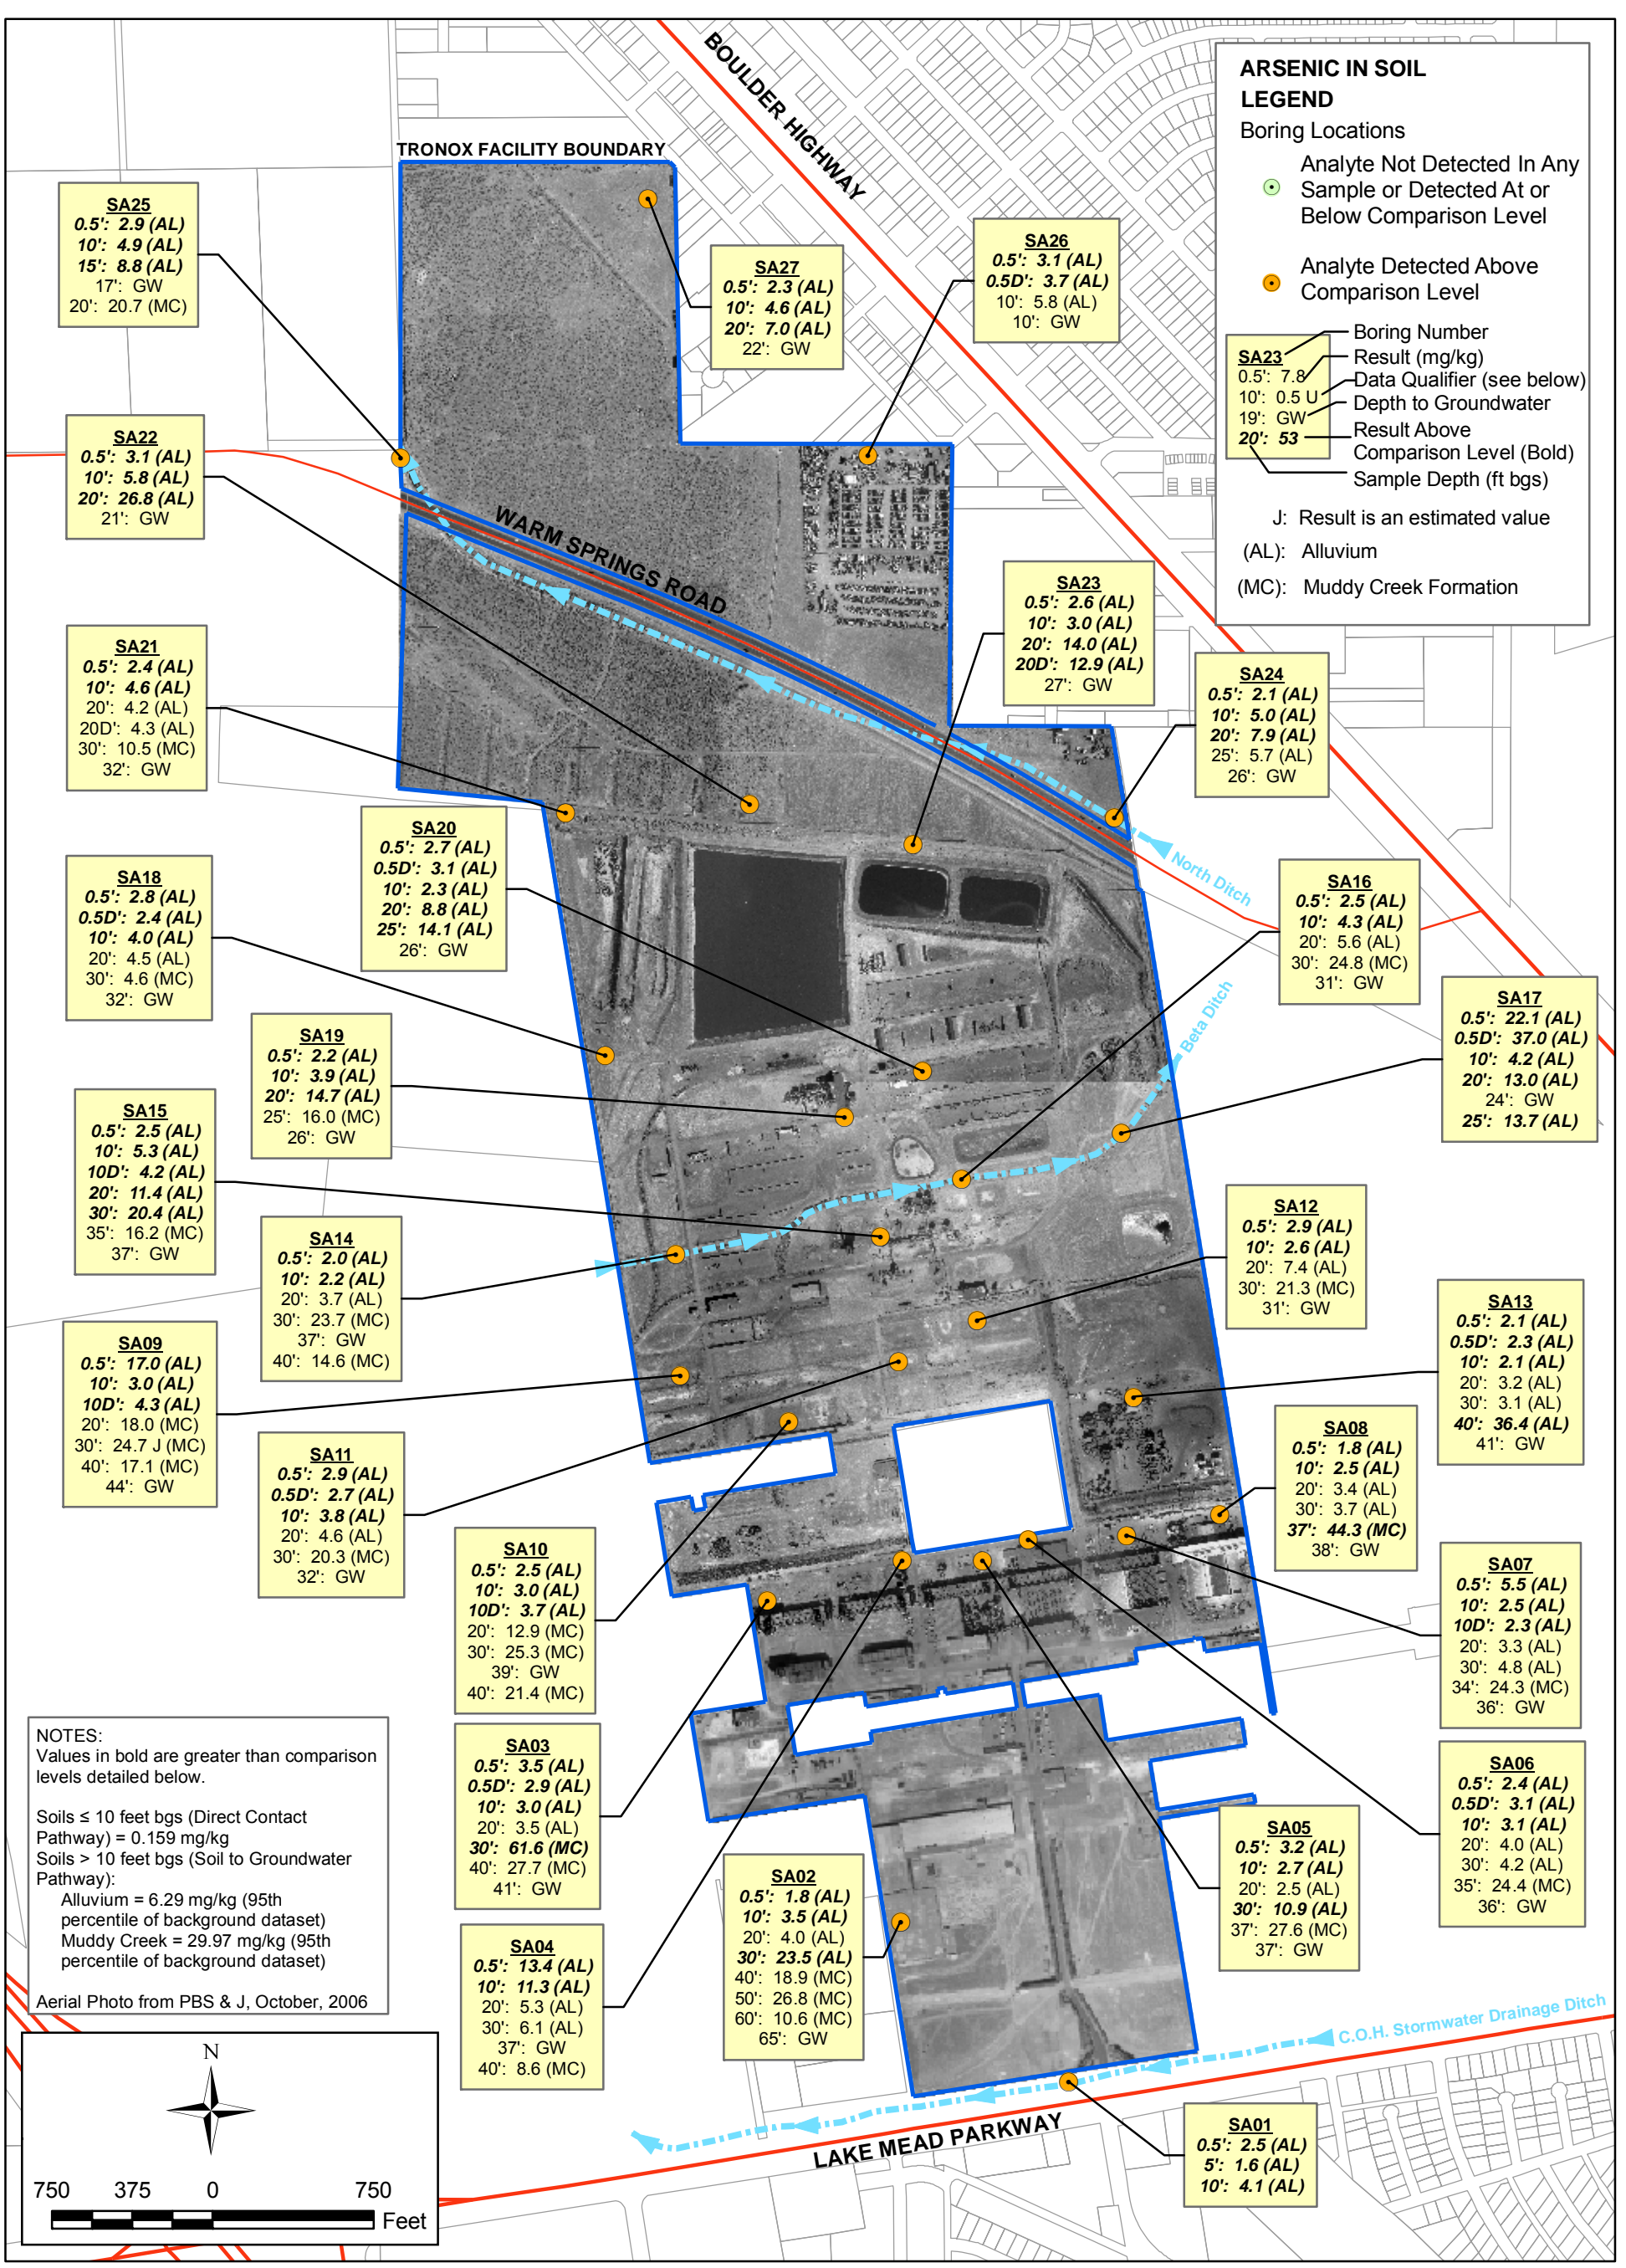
ARSENIC IN SOIL
LEGEND
Boring Locations
Analyte Not Detected In Any Sample or Detected At or Below Comparison Level
Analyte Detected Above Comparison Level

SA23
0.5': 7.8
10': 0.5 U
19': GW
20': 53

Boring Number
Result (mg/kg)
Data Qualifier (see below)
Depth to Groundwater
Result Above Comparison Level (Bold)
Sample Depth (ft bgs)

J: Result is an estimated value
(AL): Alluvium
(MC): Muddy Creek Formation

BOULDER HIGHWAY
TRONOX FACILITY BOUNDARY
WARM SPRINGS ROAD
North Ditch
Beta Ditch
C.O.H. Stormwater Drainage Ditch
LAKE MEAD PARKWAY

SA25
0.5': 2.9 (AL)
10': 4.9 (AL)
15': 8.8 (AL)
17': GW
20': 20.7 (MC)

SA27
0.5': 2.3 (AL)
10': 4.6 (AL)
20': 7.0 (AL)
22': GW

SA26
0.5': 3.1 (AL)
0.5D': 3.7 (AL)
10': 5.8 (AL)
10': GW

SA22
0.5': 3.1 (AL)
10': 5.8 (AL)
20': 26.8 (AL)
21': GW

SA23
0.5': 2.6 (AL)
10': 3.0 (AL)
20': 14.0 (AL)
20D': 12.9 (AL)
27': GW

SA24
0.5': 2.1 (AL)
10': 5.0 (AL)
20': 7.9 (AL)
25': 5.7 (AL)
26': GW

SA21
0.5': 2.4 (AL)
10': 4.6 (AL)
20': 4.2 (AL)
20D': 4.3 (AL)
30': 10.5 (MC)
32': GW

SA20
0.5': 2.7 (AL)
0.5D': 3.1 (AL)
10': 2.3 (AL)
20': 8.8 (AL)
25': 14.1 (AL)
26': GW

SA16
0.5': 2.5 (AL)
10': 4.3 (AL)
20': 5.6 (AL)
30': 24.8 (MC)
31': GW

SA18
0.5': 2.8 (AL)
0.5D': 2.4 (AL)
10': 4.0 (AL)
20': 4.5 (AL)
30': 4.6 (MC)
32': GW

SA17
0.5': 22.1 (AL)
0.5D': 37.0 (AL)
10': 4.2 (AL)
20': 13.0 (AL)
24': GW
25': 13.7 (AL)

SA19
0.5': 2.2 (AL)
10': 3.9 (AL)
20': 14.7 (AL)
25': 16.0 (MC)
26': GW

SA15
0.5': 2.5 (AL)
10': 5.3 (AL)
10D': 4.2 (AL)
20': 11.4 (AL)
30': 20.4 (AL)
35': 16.2 (MC)
37': GW

SA12
0.5': 2.9 (AL)
10': 2.6 (AL)
20': 7.4 (AL)
30': 21.3 (MC)
31': GW

SA14
0.5': 2.0 (AL)
10': 2.2 (AL)
20': 3.7 (AL)
30': 23.7 (MC)
37': GW
40': 14.6 (MC)

SA13
0.5': 2.1 (AL)
0.5D': 2.3 (AL)
10': 2.1 (AL)
20': 3.2 (AL)
30': 3.1 (AL)
40': 36.4 (AL)
41': GW

SA09
0.5': 17.0 (AL)
10': 3.0 (AL)
10D': 4.3 (AL)
20': 18.0 (MC)
30': 24.7 J (MC)
40': 17.1 (MC)
44': GW

SA08
0.5': 1.8 (AL)
10': 2.5 (AL)
20': 3.4 (AL)
30': 3.7 (AL)
37': 44.3 (MC)
38': GW

SA11
0.5': 2.9 (AL)
0.5D': 2.7 (AL)
10': 3.8 (AL)
20': 4.6 (AL)
30': 20.3 (MC)
32': GW

SA10
0.5': 2.5 (AL)
10': 3.0 (AL)
10D': 3.7 (AL)
20': 12.9 (MC)
30': 25.3 (MC)
39': GW
40': 21.4 (MC)

SA07
0.5': 5.5 (AL)
10': 2.5 (AL)
10D': 2.3 (AL)
20': 3.3 (AL)
30': 4.8 (AL)
34': 24.3 (MC)
36': GW

NOTES:
Values in bold are greater than comparison levels detailed below.

Soils ≤ 10 feet bgs (Direct Contact Pathway) = 0.159 mg/kg
Soils > 10 feet bgs (Soil to Groundwater Pathway):
Alluvium = 6.29 mg/kg (95th percentile of background dataset)
Muddy Creek = 29.97 mg/kg (95th percentile of background dataset)

Aerial Photo from PBS & J, October, 2006

SA03
0.5': 3.5 (AL)
0.5D': 2.9 (AL)
10': 3.0 (AL)
20': 3.5 (AL)
30': 61.6 (MC)
40': 27.7 (MC)
41': GW

SA06
0.5': 2.4 (AL)
0.5D': 3.1 (AL)
10': 3.1 (AL)
20': 4.0 (AL)
30': 4.2 (AL)
35': 24.4 (MC)
36': GW

SA05
0.5': 3.2 (AL)
10': 2.7 (AL)
20': 2.5 (AL)
30': 10.9 (AL)
37': 27.6 (MC)
37': GW

SA02
0.5': 1.8 (AL)
10': 3.5 (AL)
20': 4.0 (AL)
30': 23.5 (AL)
40': 18.9 (MC)
50': 26.8 (MC)
60': 10.6 (MC)
65': GW

SA04
0.5': 13.4 (AL)
10': 11.3 (AL)
20': 5.3 (AL)
30': 6.1 (AL)
37': GW
40': 8.6 (MC)

SA01
0.5': 2.5 (AL)
5': 1.6 (AL)
10': 4.1 (AL)

N
750 375 0 750
Feet